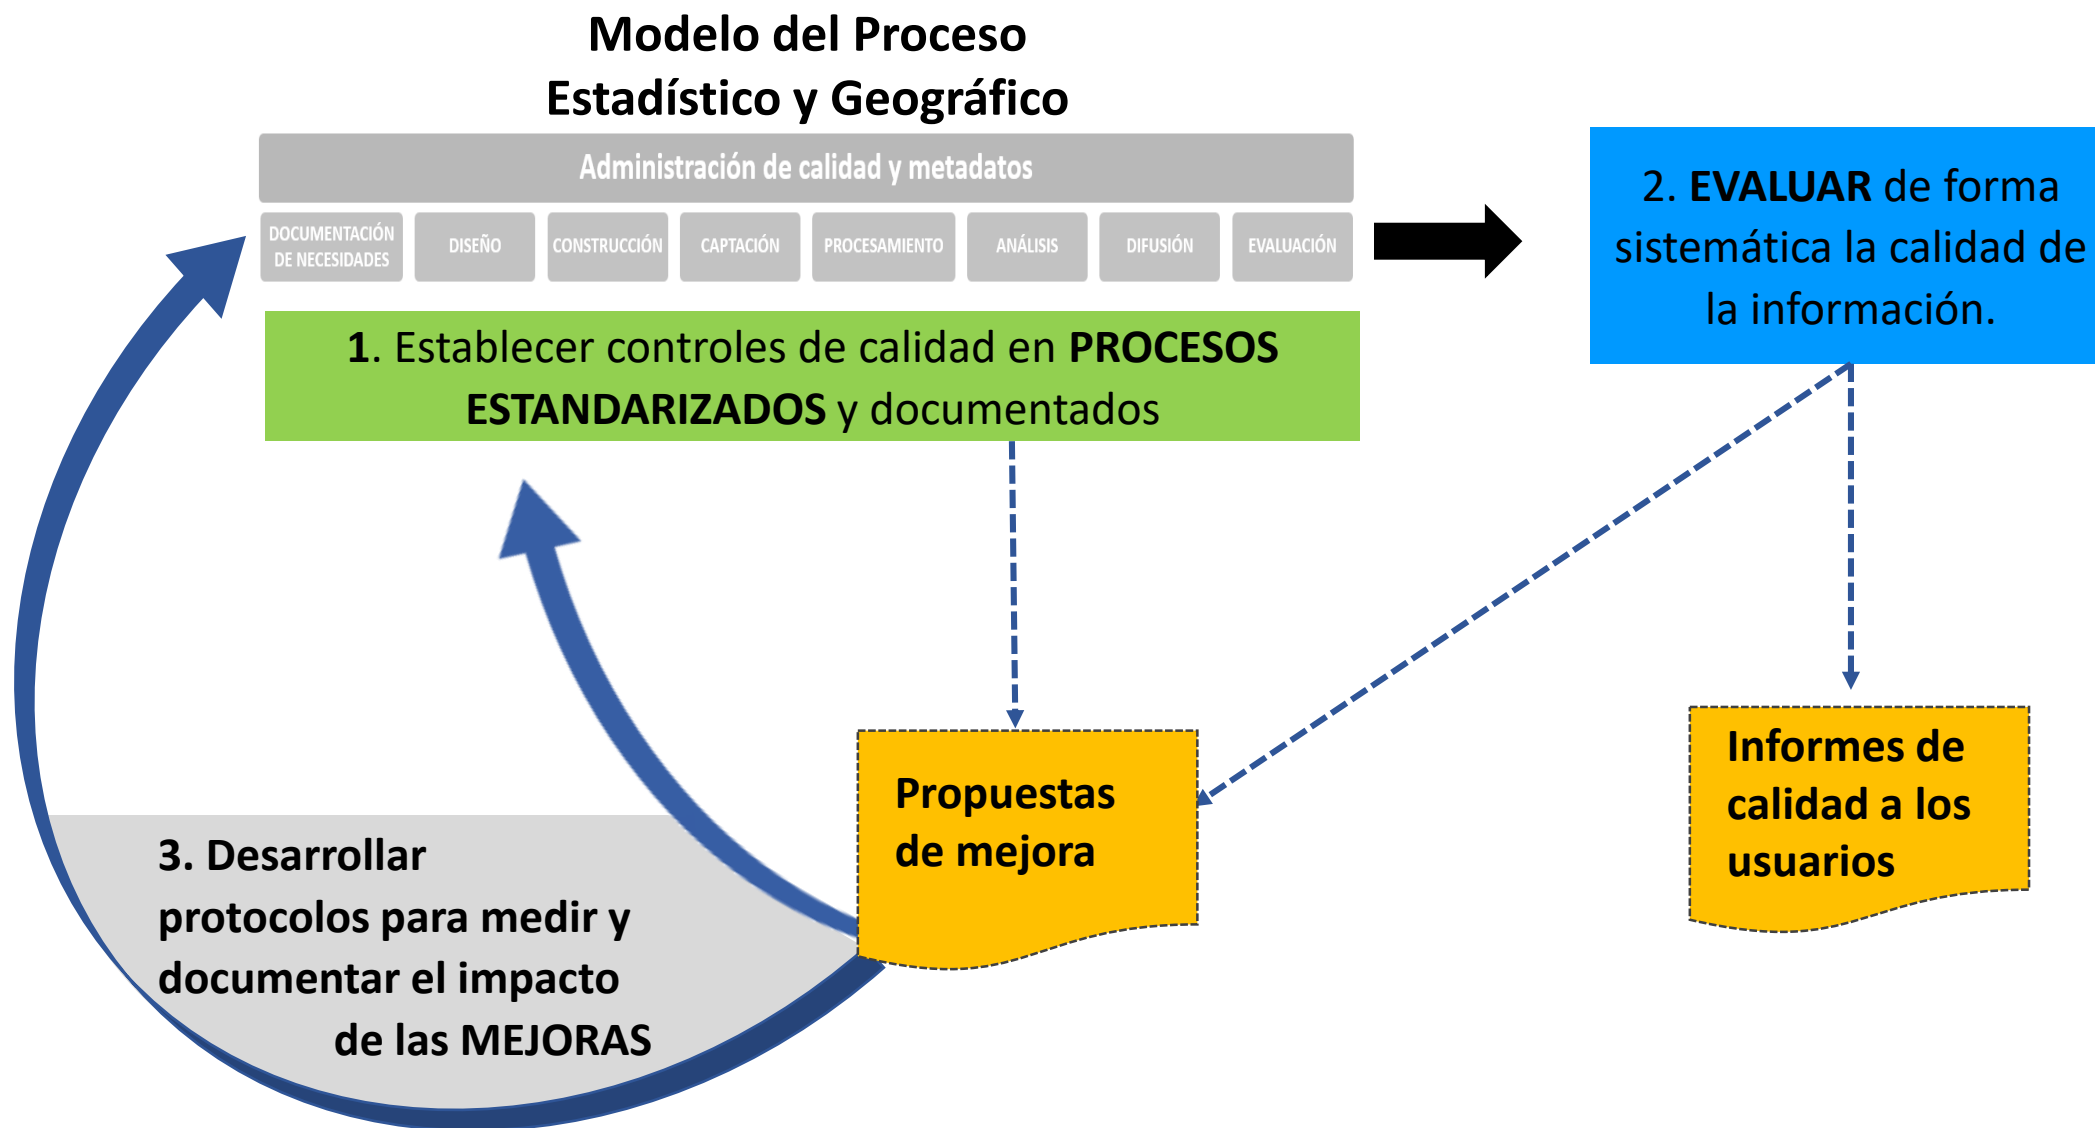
Modelo del Proceso
Estadístico y Geográfico

Administración de calidad y metadatos

DOCUMENTACIÓN DE NECESIDADES | DISEÑO | CONSTRUCCIÓN | CAPTACIÓN | PROCESAMIENTO | ANÁLISIS | DIFUSIÓN | EVALUACIÓN

2. EVALUAR de forma sistemática la calidad de la información.

1. Establecer controles de calidad en PROCESOS ESTANDARIZADOS y documentados

Propuestas de mejora

Informes de calidad a los usuarios

3. Desarrollar protocolos para medir y documentar el impacto de las MEJORAS